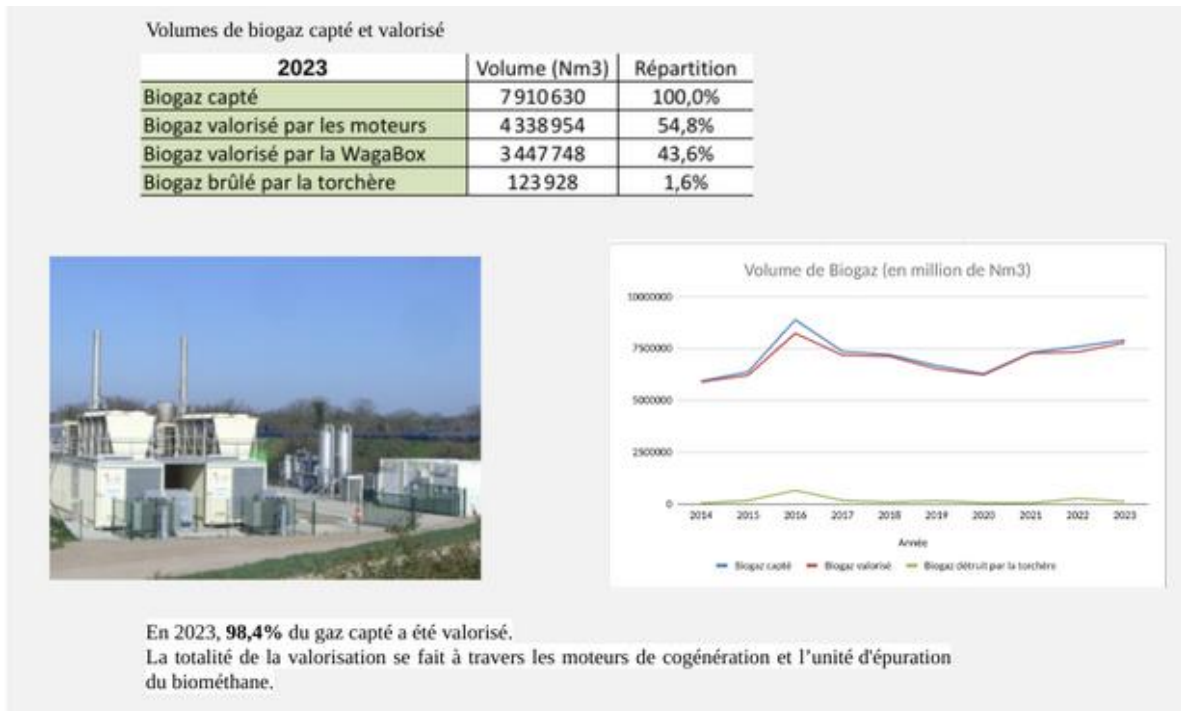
Volumes de biogaz capté et valorisé

| 2023 | Volume (Nm3) | Répartition |
|---|---|---|
| Biogaz capté | 7910630 | 100,0% |
| Biogaz valorisé par les moteurs | 4338954 | 54,8% |
| Biogaz valorisé par la WagaBox | 3447748 | 43,6% |
| Biogaz brûlé par la torchère | 123928 | 1,6% |

Volume de Biogaz (en million de Nm3)

10000000
7500000
5000000
2500000
0

2014 2015 2016 2017 2018 2019 2020 2021 2022 2023

Année

Biogaz capté  Biogaz valorisé  Biogaz détruit par la torchère

En 2023, **98,4%** du gaz capté a été valorisé.
La totalité de la valorisation se fait à travers les moteurs de cogénération et l'unité d'épuration du biométhane.